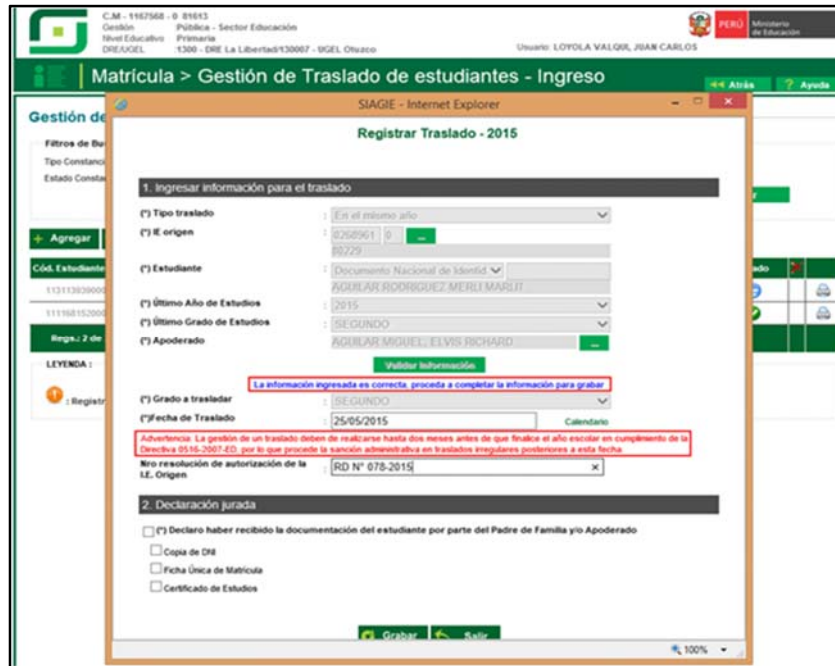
C.M - 1167568 - 0 81613
Gestión Pública - Sector Educación
Nivel Educativo Primaria
DRE/UGEL 1300 - DRE La Libertad/130007 - UGEL Otuzco

PERÚ Ministerio de Educación

Usuario: LOYOLA VALQUI, JUAN CARLOS

Matrícula > Gestión de Traslado de estudiantes - Ingreso

Atrás ? Ayuda

Gestión de

Filtros de Bu
Tipo Constanci
Estado Consta

+ Agregar

Cód. Estudiante
113113939000
111168152000

Regs.: 2 de

LEYENDA :

: Registr

SIAGIE - Internet Explorer

Registrar Traslado - 2015

1. Ingresar información para el traslado

(*) Tipo traslado : En el mismo año
(*) IE origen : 0268961 0 ...
80229
(*) Estudiante : Documento Nacional de Identid
AGUILAR RODRIGUEZ MERLI MARUT
(*) Último Año de Estudios : 2015
(*) Último Grado de Estudios : SEGUNDO
(*) Apoderado : AGUILAR MIGUEL, ELVIS RICHARD ...

Validar Información

La información ingresada es correcta, proceda a completar la información para grabar

(*) Grado a trasladar : SEGUNDO
(*)Fecha de Traslado : 25/05/2015 Calendario

Advertencia: La gestión de un traslado deben de realizarse hasta dos meses antes de que finalice el año escolar en cumplimiento de la Directiva 0516-2007-ED, por lo que procede la sanción administrativa en traslados irregulares posteriores a esta fecha

Nro resolución de autorización de la I.E. Origen : RD N° 078-2015 ×

2. Declaración jurada

(*) Declaro haber recibido la documentación del estudiante por parte del Padre de Familia y/o Apoderado

Copia de DNI
Ficha Única de Matrícula
Certificado de Estudios

Grabar Salir

100%